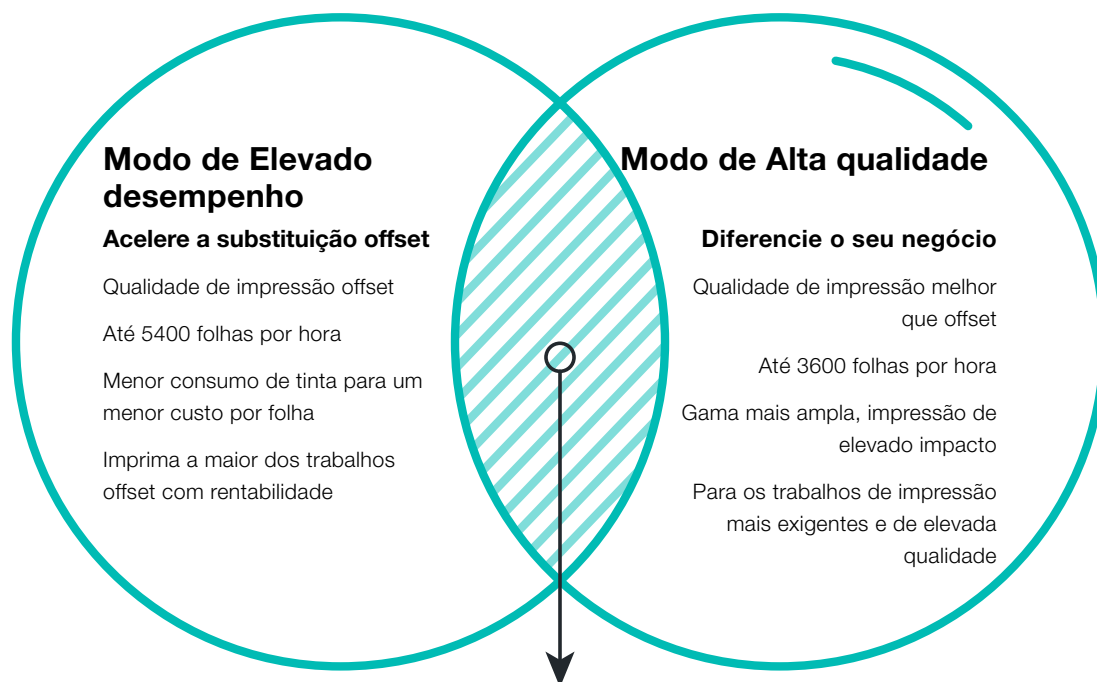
Modo de Elevado desempenho

Acelere a substituição offset

Qualidade de impressão offset

Até 5400 folhas por hora

Menor consumo de tinta para um menor custo por folha

Imprima a maior dos trabalhos offset com rentabilidade

Modo de Alta qualidade

Diferencie o seu negócio

Qualidade de impressão melhor que offset

Até 3600 folhas por hora

Gama mais ampla, impressão de elevado impacto

Para os trabalhos de impressão mais exigentes e de elevada qualidade